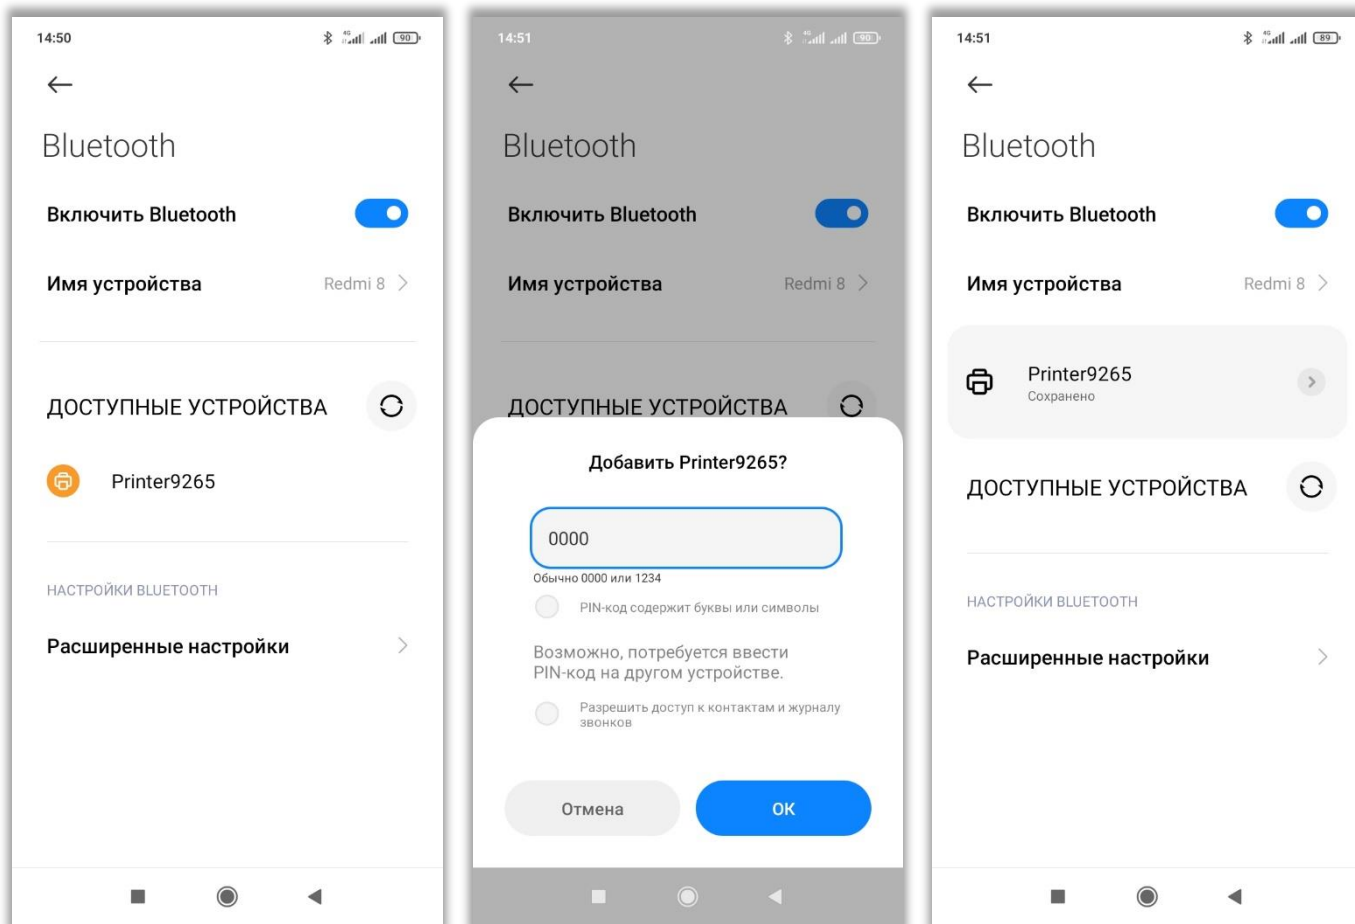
14:50 90

Bluetooth

Включить Bluetooth

Имя устройства Redmi 8

ДОСТУПНЫЕ УСТРОЙСТВА

Printer9265

НАСТРОЙКИ BLUETOOTH

Расширенные настройки

14:51 90

Bluetooth

Включить Bluetooth

Имя устройства Redmi 8

ДОСТУПНЫЕ УСТРОЙСТВА

Добавить Printer9265?

0000

Обычно 0000 или 1234

PIN-код содержит буквы или символы

Возможно, потребуется ввести PIN-код на другом устройстве.

Разрешить доступ к контактам и журналу звонков

Отмена

OK

14:51 89

Bluetooth

Включить Bluetooth

Имя устройства Redmi 8

Printer9265
Сохранено

ДОСТУПНЫЕ УСТРОЙСТВА

НАСТРОЙКИ BLUETOOTH

Расширенные настройки